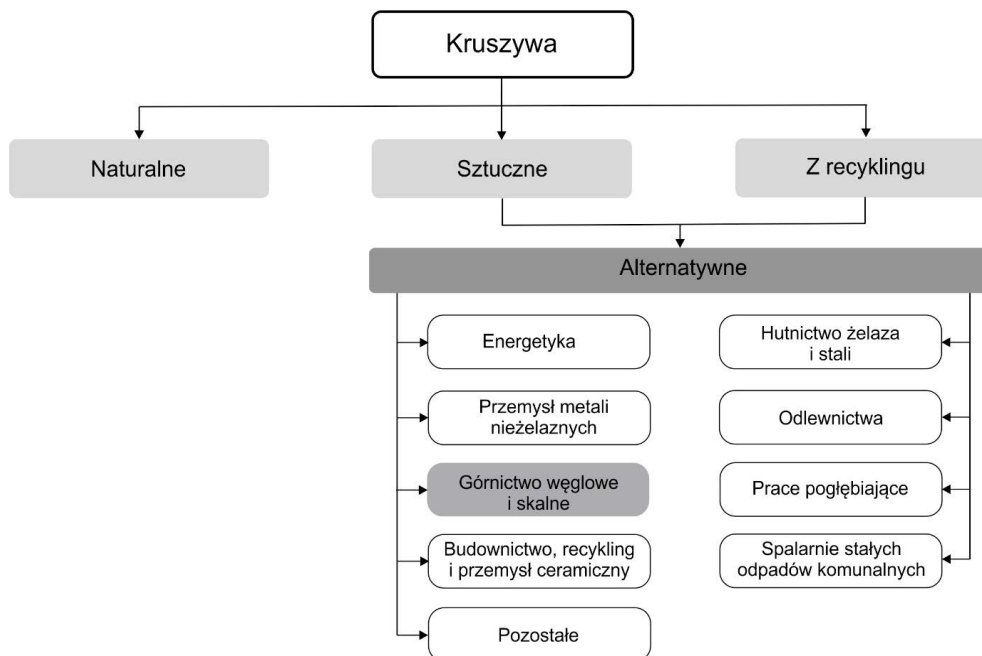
Kruszywa

Naturalne

Sztuczne

Z recyklingu

Alternatywne

Energetyka

Przemysł metali nieżelaznych

Górnictwo węglowe i skalne

Budownictwo, recykling i przemysł ceramiczny

Pozostałe

Hutnictwo żelaza i stali

Odlewnictwa

Prace pogłębiające

Spalarnie stałych odpadów komunalnych